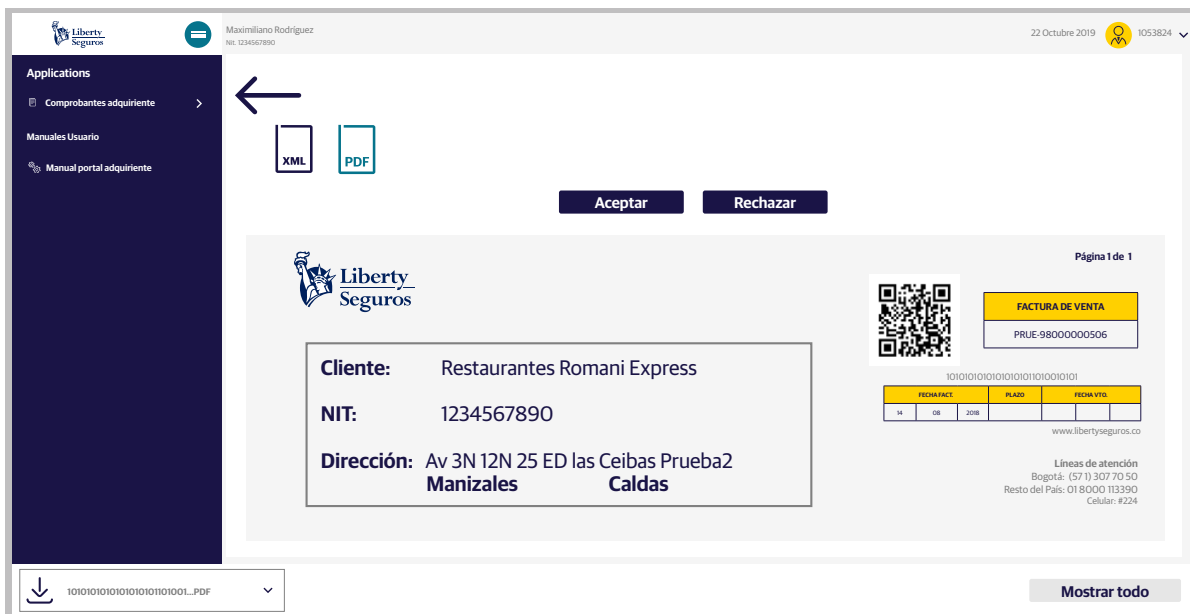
Liberty Seguros

Maximiliano Rodríguez
Nit: 1234567890

22 Octubre 2019 1053824

Applications

Comprobantes adquiriente

Manuales Usuario

Manual portal adquiriente

XML

PDF

Aceptar

Rechazar

Liberty Seguros

Página 1 de 1

FACTURA DE VENTA

PRUE-98000000506

Cliente: Restaurantes Romani Express

NIT: 1234567890

Dirección: Av 3N 12N 25 ED las Ceibas Prueba2
Manizales Caldas

1010101010101010101010010101

| FECHA FACT. | | | PLAZO | FECHA VTO. | | |
|---|---|---|---|---|---|---|
| 14 | 08 | 2018 | | | | |

www.libertyseguros.co

Líneas de atención
Bogotá: (57 1) 307 70 50
Resto del País: 01 8000 113390
Celular: #224

1010101010101010101001...PDF

Mostrar todo